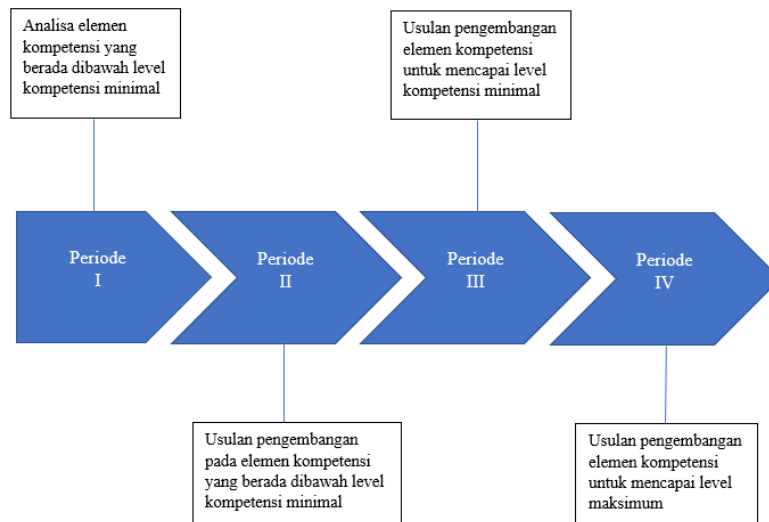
Analisa elemen kompetensi yang berada dibawah level kompetensi minimal

Usulan pengembangan elemen kompetensi untuk mencapai level kompetensi minimal

Periode I

Periode II

Periode III

Periode IV

Usulan pengembangan pada elemen kompetensi yang berada dibawah level kompetensi minimal

Usulan pengembangan elemen kompetensi untuk mencapai level maksimum